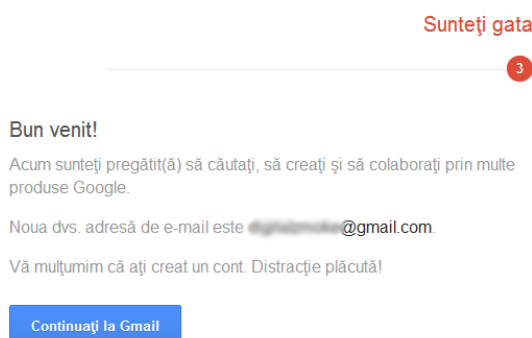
Sunteţi gata

3

Bun venit!

Acum sunteţi pregătit(ă) să căutaţi, să creaţi şi să colaboraţi prin multe produse Google.

Noua dvs. adresă de e-mail este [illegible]@gmail.com.

Vă mulţumim că aţi creat un cont. Distracţie plăcută!

Continuaţi la Gmail